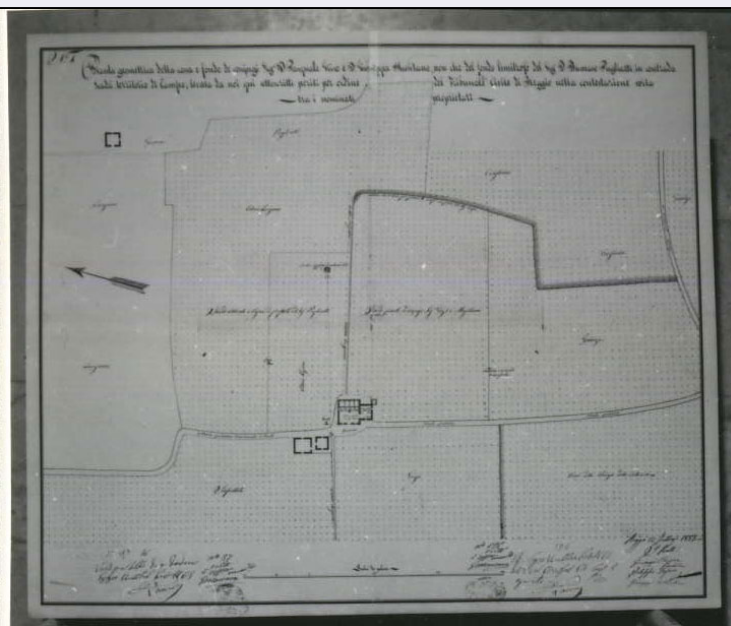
Pianta geometrica della casa e fondo di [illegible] dei Sig. D. Pasquale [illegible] e D. Giuseppe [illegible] non che del fondo limitrofo del sig. D. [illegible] Foglietti in contrada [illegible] territorio di Campo, levata da noi qui sottoscritti periti per ordine del Tribunale civile di Reggio nella contestazione sorta tra i nominati proprietarj

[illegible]

Reggio 30 Luglio 1859

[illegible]